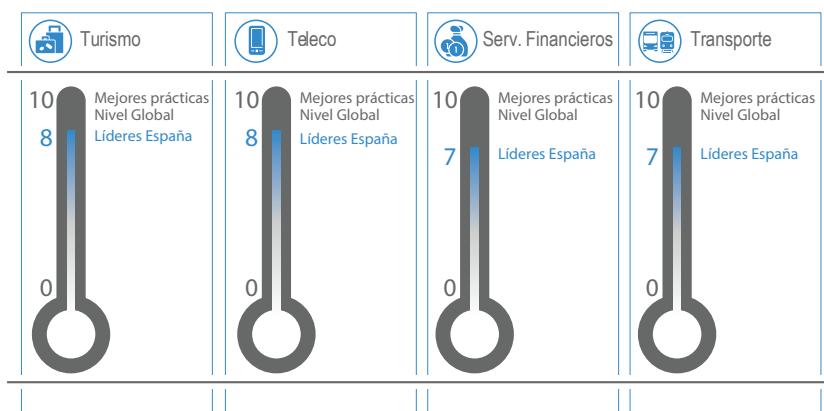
Turismo

10 Mejores prácticas Nivel Global
8 Líderes España
0

Teleco

10 Mejores prácticas Nivel Global
8 Líderes España
0

Serv. Financieros

10 Mejores prácticas Nivel Global
7 Líderes España
0

Transporte

10 Mejores prácticas Nivel Global
7 Líderes España
0